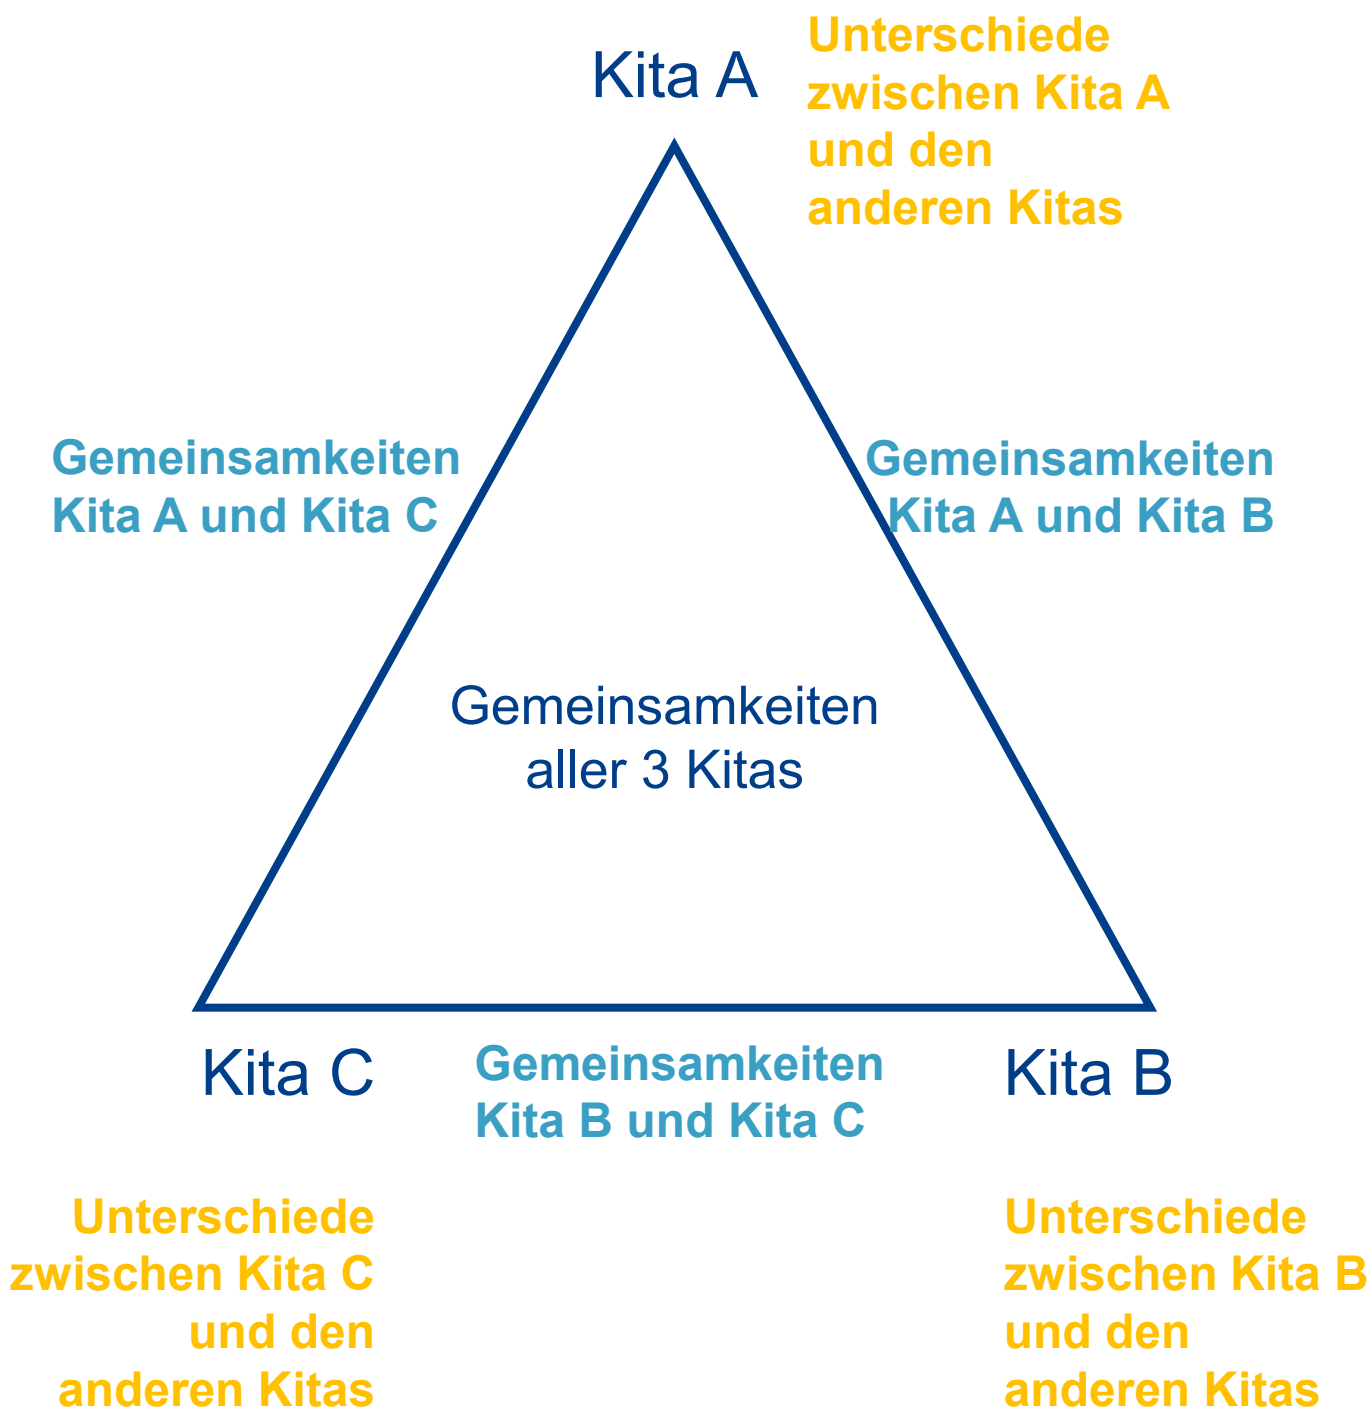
Kita A

Unterschiede zwischen Kita A und den anderen Kitas

Gemeinsamkeiten Kita A und Kita C

Gemeinsamkeiten Kita A und Kita B

Gemeinsamkeiten aller 3 Kitas

Kita C

Gemeinsamkeiten Kita B und Kita C

Kita B

Unterschiede zwischen Kita C und den anderen Kitas

Unterschiede zwischen Kita B und den anderen Kitas